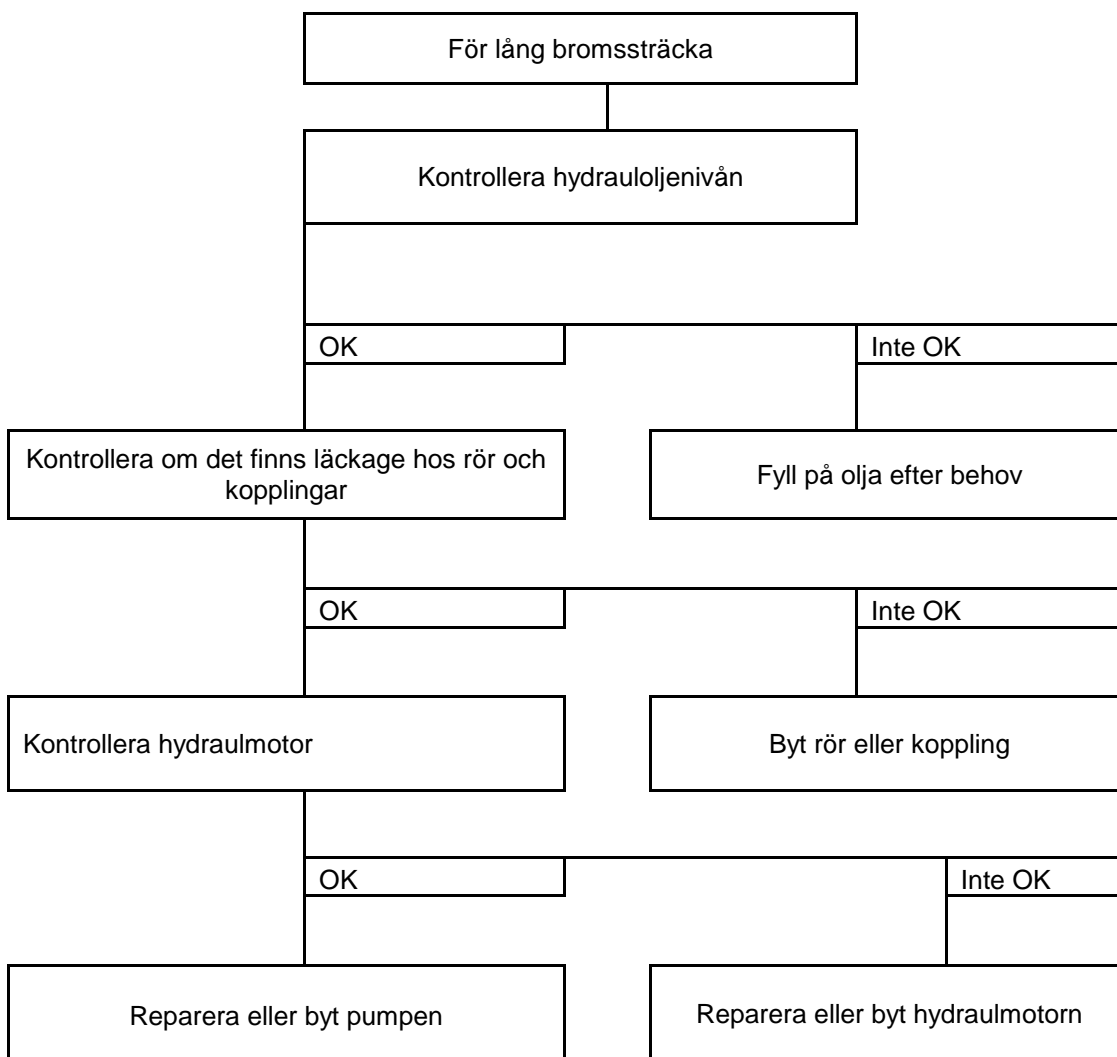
För lång bromssträcka

Kontrollera hydrauloljenivån

OK

Inte OK

Kontrollera om det finns läckage hos rör och kopplingar

Fyll på olja efter behov

OK

Inte OK

Kontrollera hydraulmotor

Byt rör eller koppling

OK

Inte OK

Reparera eller byt pumpen

Reparera eller byt hydraulmotorn